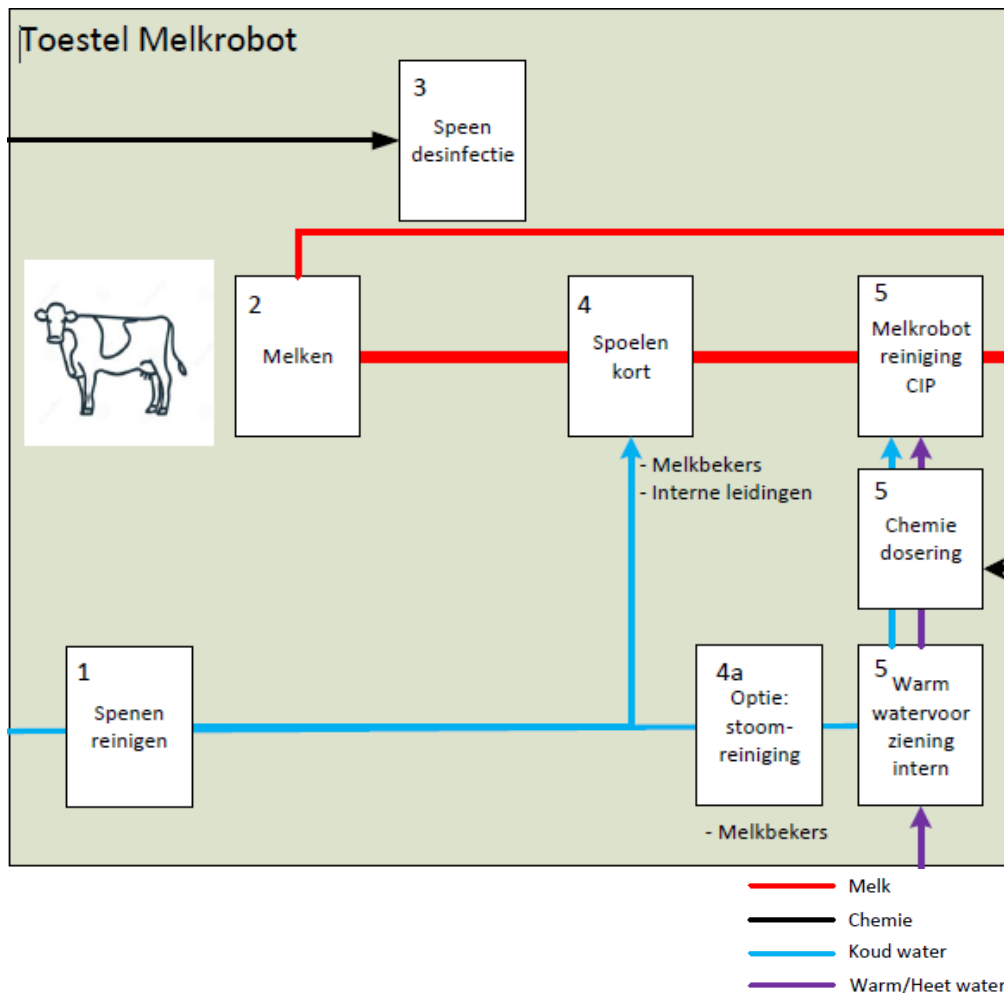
Toestel Melkrobot

3
Speen desinfectie

2
Melken

4
Spoelen kort

5
Melkrobot reiniging CIP

- Melkbekers
- Interne leidingen

5
Chemie dosering

1
Spenen reinigen

4a
Optie: stoom-reiniging

5
Warm watervoor ziening intern

- Melkbekers

Melk
Chemie
Koud water
Warm/Heet water